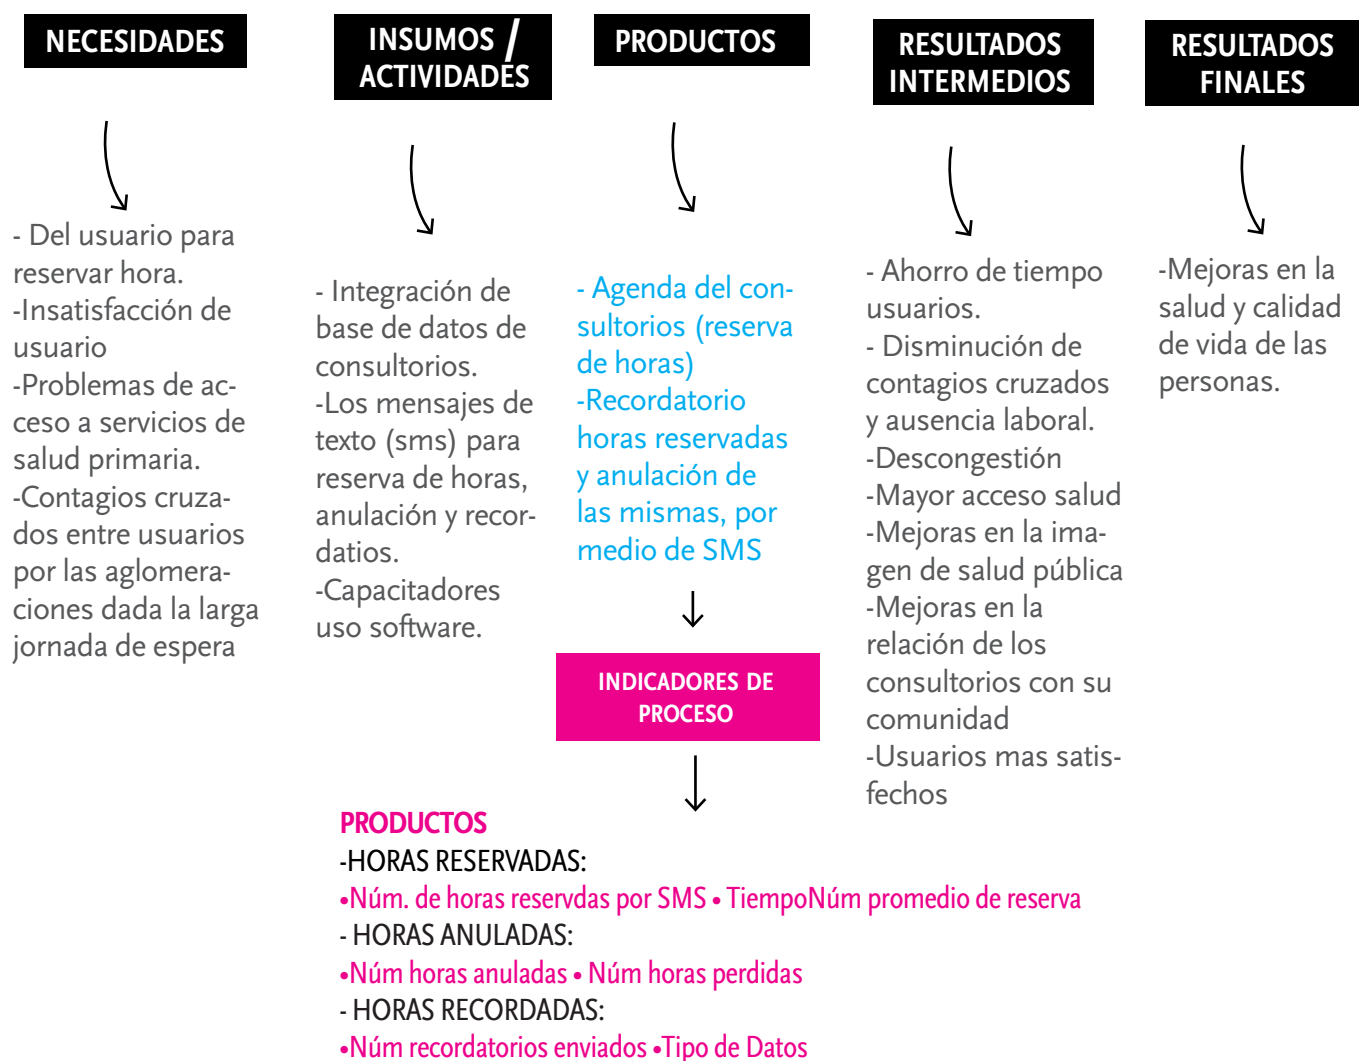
NECESIDADES

- Del usuario para reservar hora.
-Insatisfacción de usuario
-Problemas de acceso a servicios de salud primaria.
-Contagios cruzados entre usuarios por las aglomeraciones dada la larga jornada de espera

INSUMOS / ACTIVIDADES

- Integración de base de datos de consultorios.
-Los mensajes de texto (sms) para reserva de horas, anulación y recordatios.
-Capacitadores uso software.

PRODUCTOS

- Agenda del consultorios (reserva de horas)
-Recordatorio horas reservadas y anulación de las mismas, por medio de SMS

INDICADORES DE PROCESO

PRODUCTOS
-HORAS RESERVADAS:
•Núm. de horas reservdas por SMS • TiempoNúm promedio de reserva
- HORAS ANULADAS:
•Núm horas anuladas • Núm horas perdidas
- HORAS RECORDADAS:
•Núm recordatorios enviados •Tipo de Datos

RESULTADOS INTERMEDIOS

- Ahorro de tiempo usuarios.
- Disminución de contagios cruzados y ausencia laboral.
-Descongestión
-Mayor acceso salud
-Mejoras en la imagen de salud pública
-Mejoras en la relación de los consultorios con su comunidad
-Usuarios mas satisfechos

RESULTADOS FINALES

-Mejoras en la salud y calidad de vida de las personas.